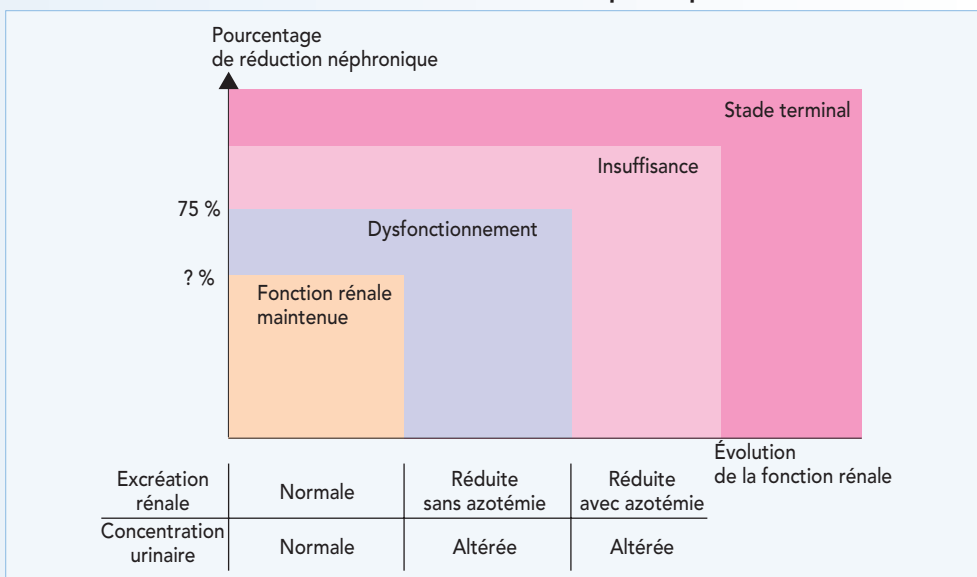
Pourcentage de réduction néphronique

Stade terminal

Insuffisance

75 %

Dysfonctionnement

? %

Fonction rénale maintenue

Évolution de la fonction rénale

| Excréation rénale | Normale | Réduite sans azotémie | Réduite avec azotémie |
|---|---|---|---|
| Concentration urinaire | Normale | Altérée | Altérée |